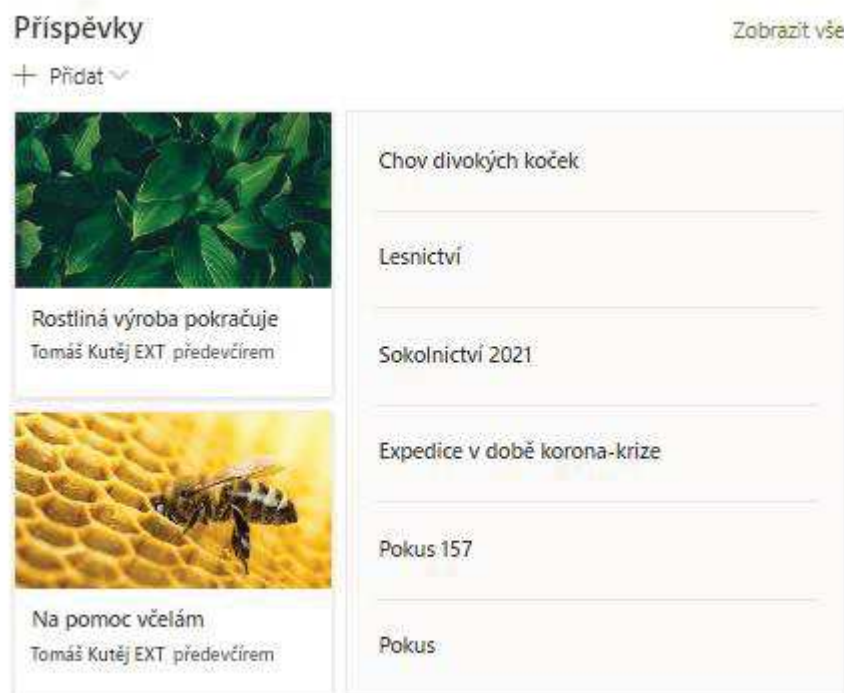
Příspěvky

Zobrazit vše

+ Přidat

Rostliná výroba pokračuje
Tomáš Kutěj EXT předevčírem

Na pomoc včelám
Tomáš Kutěj EXT předevčírem

Chov divokých koček

Lesnictví

Sokolnictví 2021

Expedice v době korona-krize

Pokus 157

Pokus